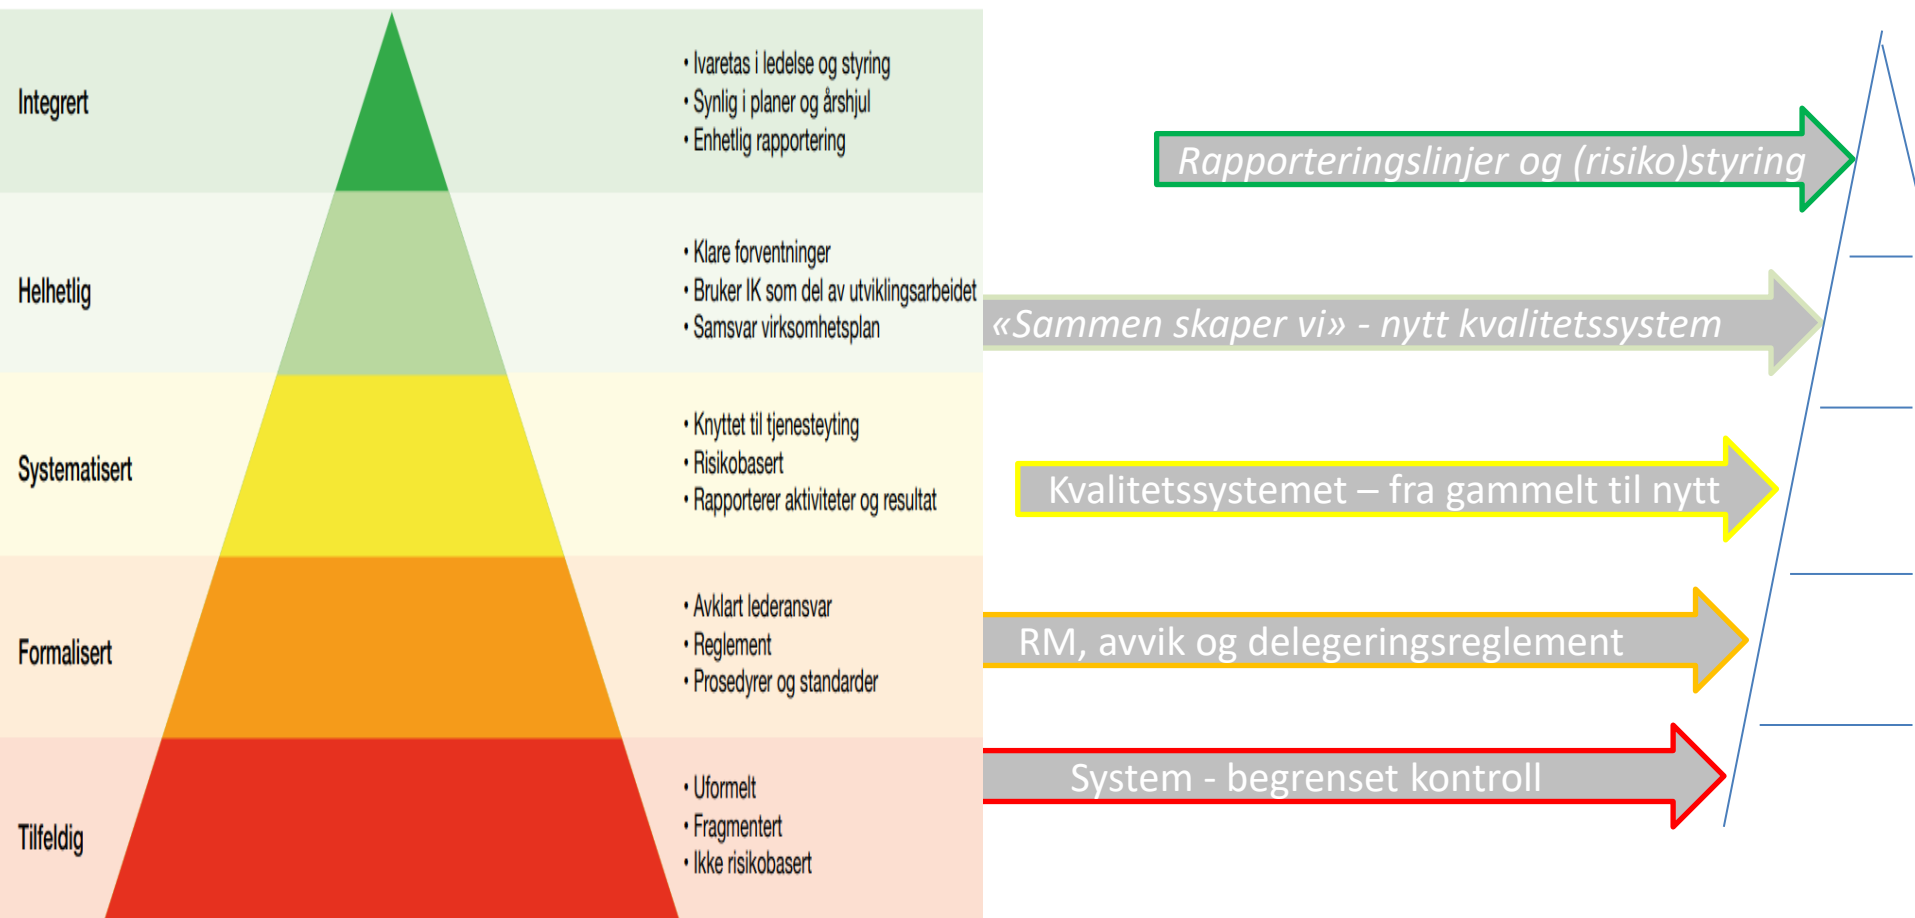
Integrert

• Ivaretas i ledelse og styring
• Synlig i planer og årshjul
• Enhetlig rapportering

Helhetlig

• Klare forventninger
• Bruker IK som del av utviklingsarbeidet
• Samsvar virksomhetsplan

Systematisert

• Knyttet til tjenesteyting
• Risikobasert
• Rapporterer aktiviteter og resultat

Formalisert

• Avklart lederansvar
• Reglement
• Prosedyrer og standarder

Tilfeldig

• Uformelt
• Fragmentert
• Ikke risikobasert

Rapporteringslinjer og (risiko)styring

«Sammen skaper vi» - nytt kvalitetssystem

Kvalitetssystemet – fra gammelt til nytt

RM, avvik og delegeringsreglement

System - begrenset kontroll